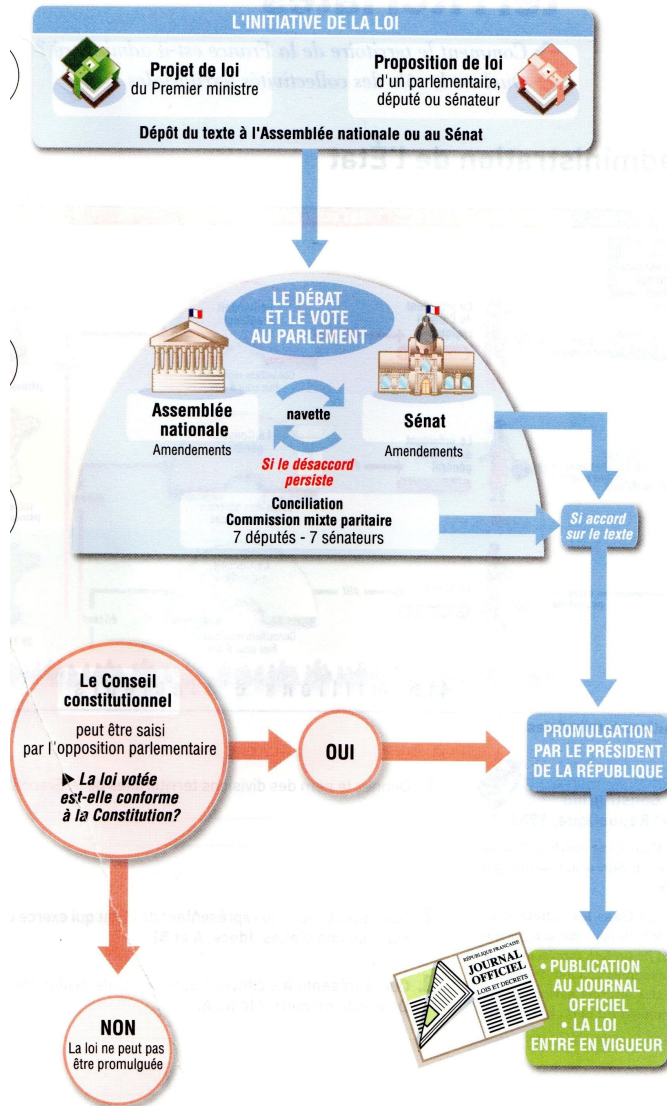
L'INITIATIVE DE LA LOI

Projet de loi
du Premier ministre

Proposition de loi
d'un parlementaire, député ou sénateur

Dépôt du texte à l'Assemblée nationale ou au Sénat

LE DÉBAT ET LE VOTE AU PARLEMENT

Assemblée nationale
Amendements

navette

Sénat
Amendements

Si le désaccord persiste

Conciliation
Commission mixte paritaire
7 députés - 7 sénateurs

Si accord sur le texte

Le Conseil constitutionnel
peut être saisi par l'opposition parlementaire
▶ La loi votée est-elle conforme à la Constitution?

OUI

PROMULGATION PAR LE PRÉSIDENT DE LA RÉPUBLIQUE

NON
La loi ne peut pas être promulguée

RÉPUBLIQUE FRANÇAISE
JOURNAL OFFICIEL
LOIS ET DÉCRETS

• PUBLICATION AU JOURNAL OFFICIEL
• LA LOI ENTRE EN VIGUEUR